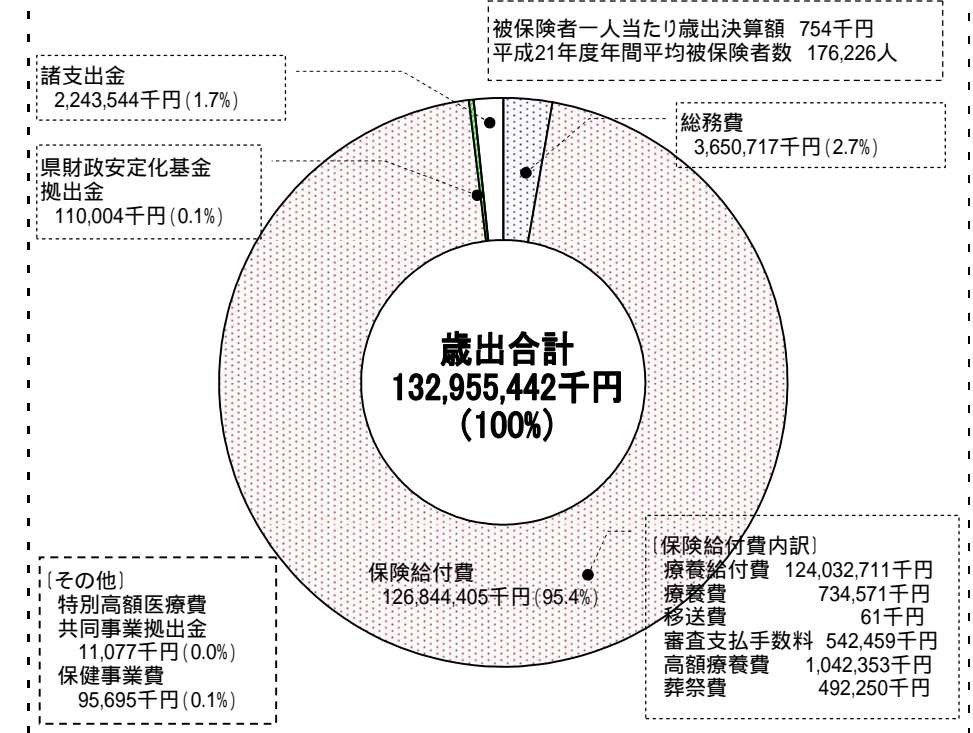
被保険者一人当たり歳出決算額 754千円
平成21年度年間平均被保険者数 176,226人

諸支出金
2,243,544千円(1.7%)

総務費
3,650,717千円(2.7%)

県財政安定化基金拠出金
110,004千円(0.1%)

歳出合計
132,955,442千円
(100%)

〔その他〕
特別高額医療費
共同事業拠出金
11,077千円(0.0%)
保健事業費
95,695千円(0.1%)

保険給付費
126,844,405千円(95.4%)

〔保険給付費内訳〕
療養給付費 124,032,711千円
療養費 734,571千円
移送費 61千円
審査支払手数料 542,459千円
高額療養費 1,042,353千円
葬祭費 492,250千円